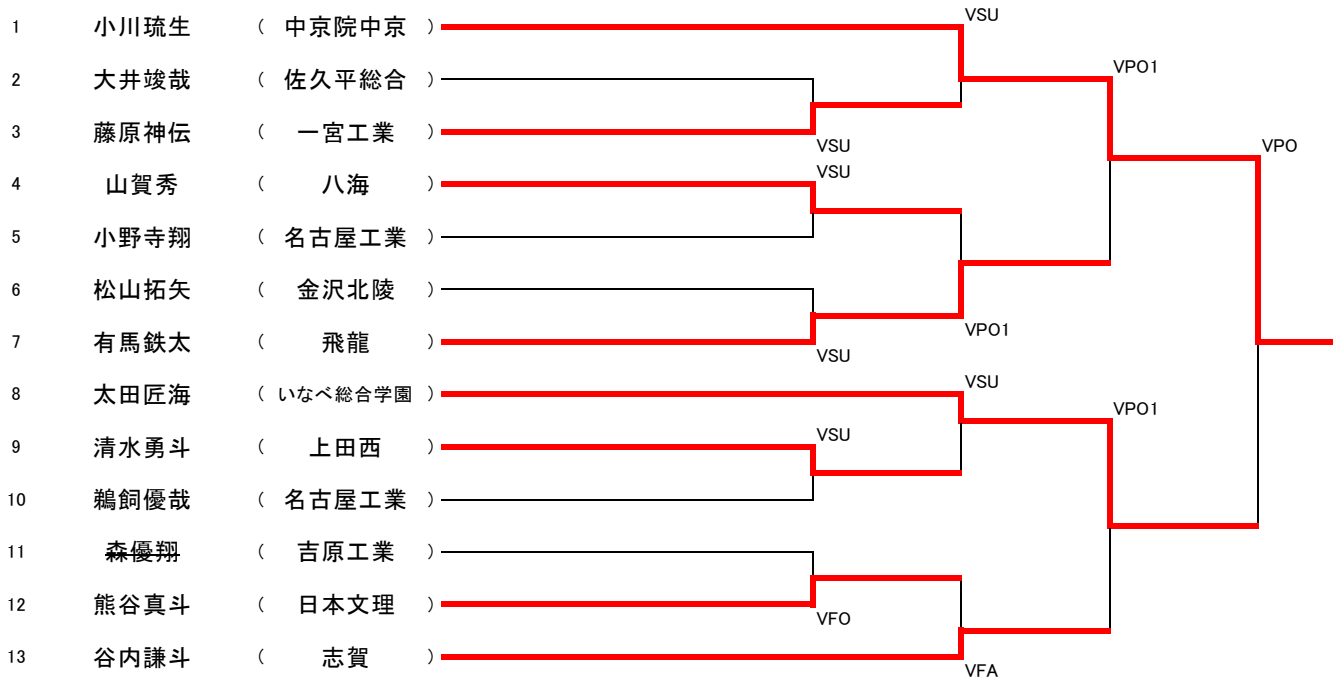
| | | |
|---|---|---|
| 1 | 小川琉生 | ( 中京院中京 ) |
| 2 | 大井竣哉 | ( 佐久平総合 ) |
| 3 | 藤原神伝 | ( 一宮工業 ) |
| 4 | 山賀秀 | ( 八海 ) |
| 5 | 小野寺翔 | ( 名古屋工業 ) |
| 6 | 松山拓矢 | ( 金沢北陵 ) |
| 7 | 有馬鉄太 | ( 飛龍 ) |
| 8 | 太田匠海 | ( いなべ総合学園 ) |
| 9 | 清水勇斗 | ( 上田西 ) |
| 10 | 鵜飼優哉 | ( 名古屋工業 ) |
| 11 | 森優翔 | ( 吉原工業 ) |
| 12 | 熊谷真斗 | ( 日本文理 ) |
| 13 | 谷内謙斗 | ( 志賀 ) |

VSU
VPO1
VSU
VPO
VSU
VPO1
VSU
VSU
VPO1
VSU
VFO
VFA